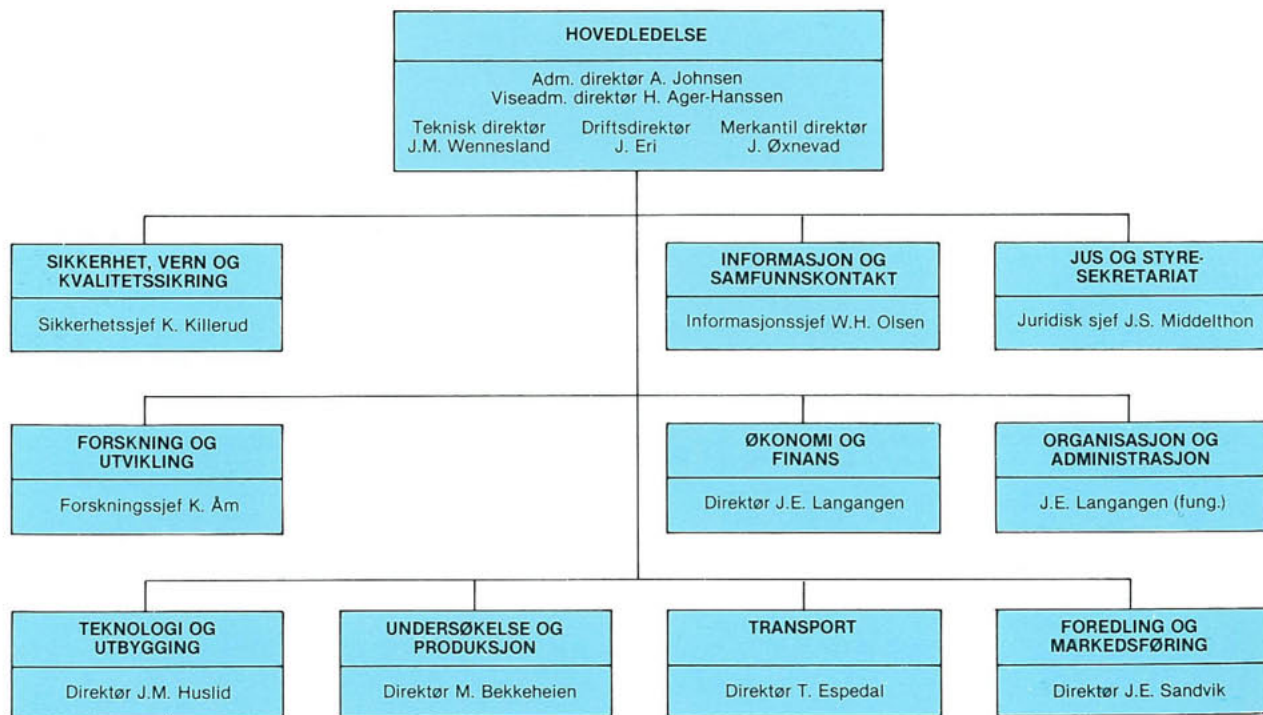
HOVEDLEDELSE

Adm. direktør A. Johnsen
Viseadm. direktør H. Ager-Hanssen

Teknisk direktør
J.M. Wennesland

Driftsdirektør
J. Eri

Merkantil direktør
J. Øxnevad

SIKKERHET, VERN OG KVALITETSSIKRING

Sikkerhetssjef K. Killerud

INFORMASJON OG SAMFUNNSKONTAKT

Informasjonssjef W.H. Olsen

JUS OG STYRE-SEKRETARIAT

Juridisk sjef J.S. Middelthon

FORSKNING OG UTVIKLING

Forskningssjef K. Åm

ØKONOMI OG FINANS

Direktør J.E. Langangen

ORGANISASJON OG ADMINISTRASJON

J.E. Langangen (fung.)

TEKNOLOGI OG UTBYGGING

Direktør J.M. Huslid

UNDERSØKELSE OG PRODUKSJON

Direktør M. Bekkeheien

TRANSPORT

Direktør T. Espedal

FOREDLING OG MARKEDSFØRING

Direktør J.E. Sandvik